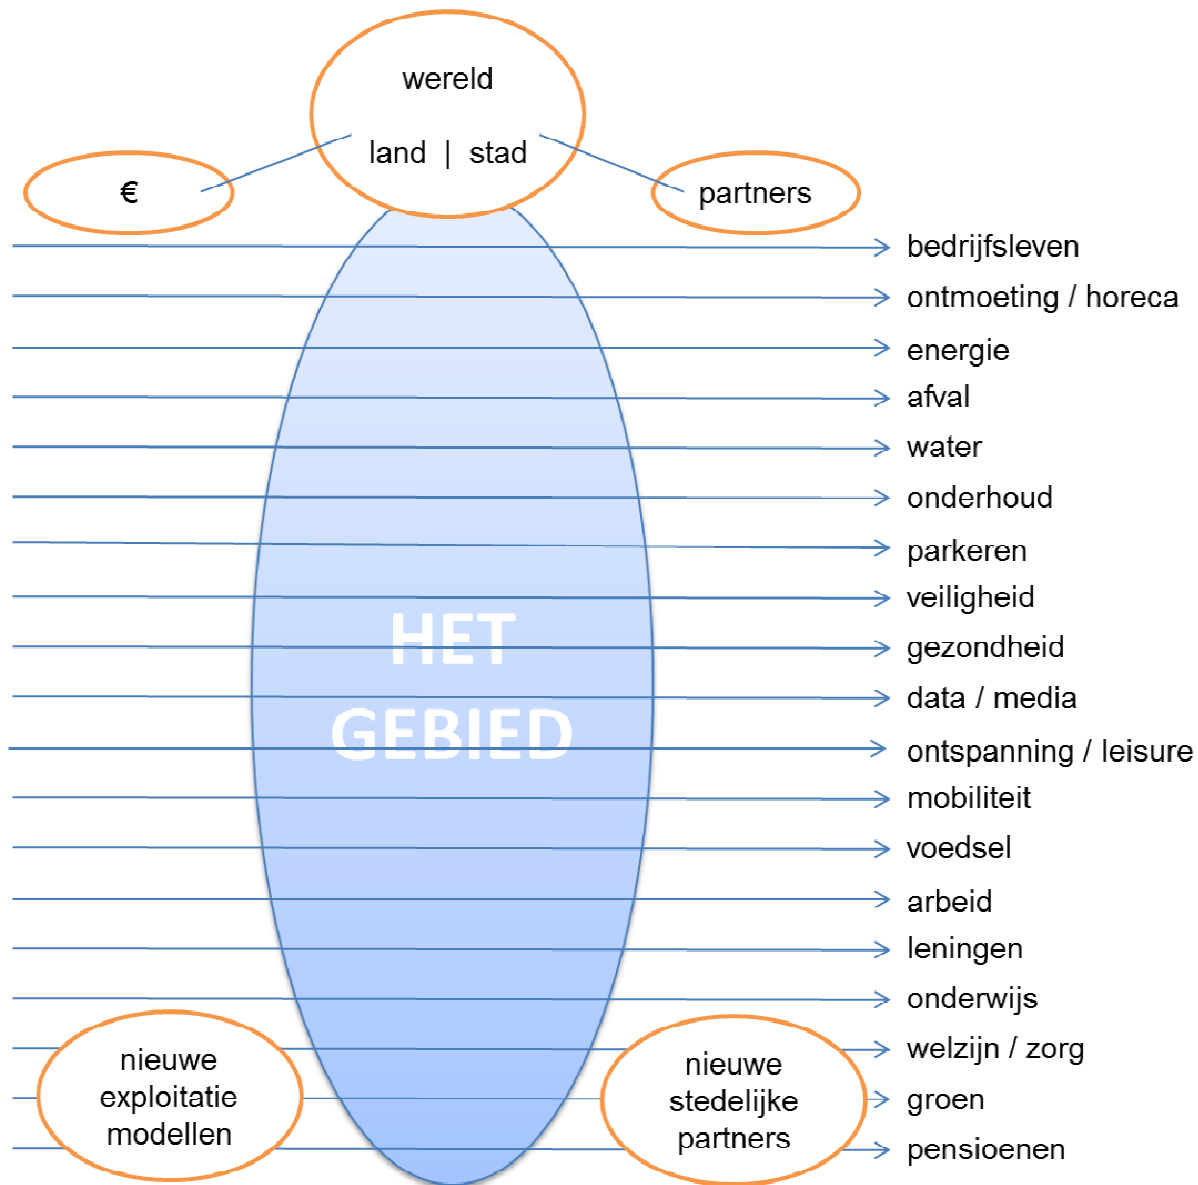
wereld

land | stad

€

partners

bedrijfsleven
ontmoeting / horeca
energie
afval
water
onderhoud
parkeren
veiligheid
gezondheid
data / media
ontspanning / leisure
mobiliteit
voedsel
arbeid
leningen
onderwijs
welzijn / zorg
groen
pensioenen

HET GEBIED

nieuwe exploitatie modellen

nieuwe stedelijke partners